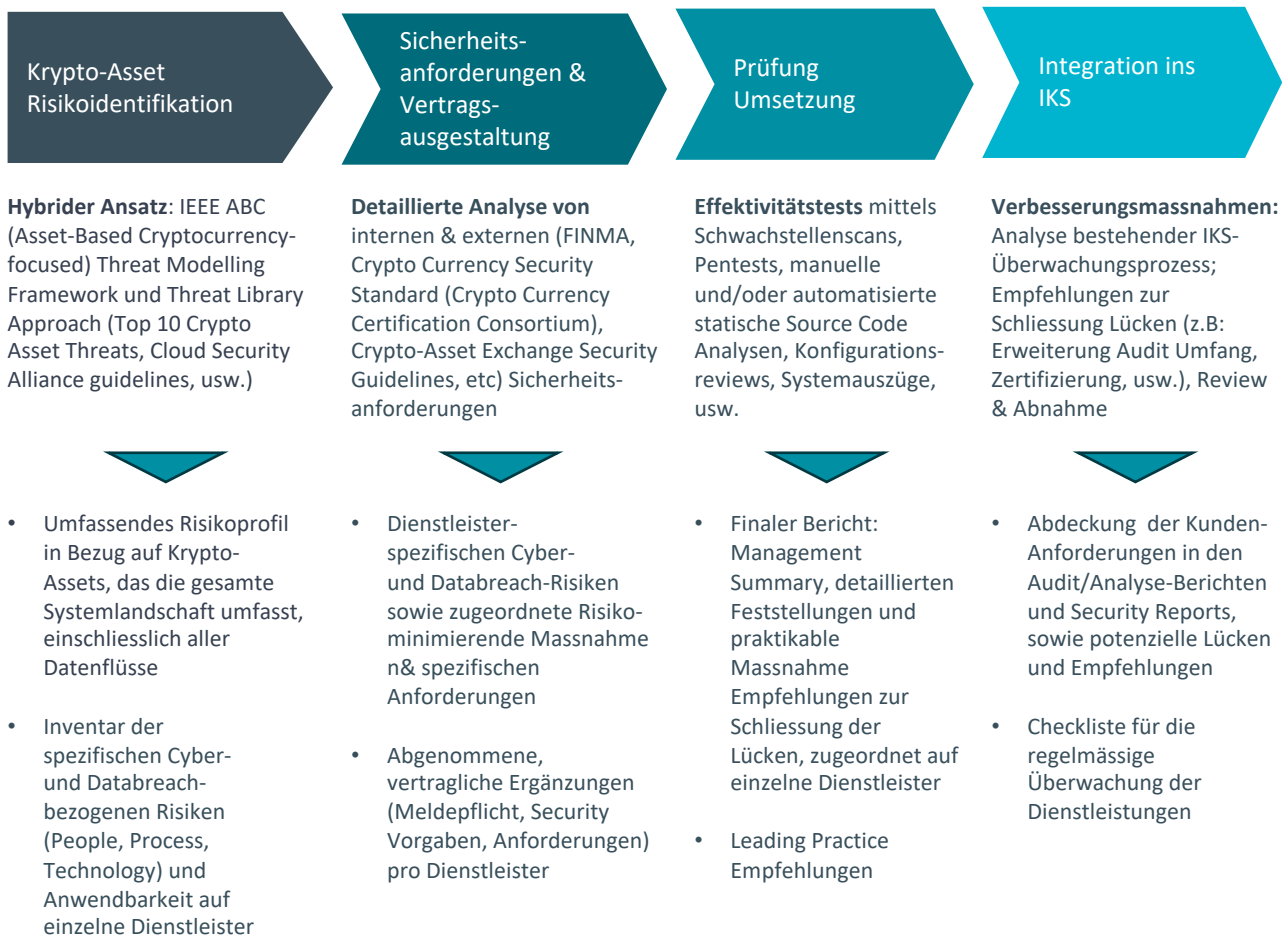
Krypto-Asset Risikoidentifikation

Hybrider Ansatz: IEEE ABC (Asset-Based Cryptocurrency-focused) Threat Modelling Framework und Threat Library Approach (Top 10 Crypto Asset Threats, Cloud Security Alliance guidelines, usw.)

• Umfassendes Risikoprofil in Bezug auf Krypto-Assets, das die gesamte Systemlandschaft umfasst, einschliesslich aller Datenflüsse

• Inventar der spezifischen Cyber- und Databreach-bezogenen Risiken (People, Process, Technology) und Anwendbarkeit auf einzelne Dienstleister

Sicherheitsanforderungen & Vertragsausgestaltung

Detaillierte Analyse von internen & externen (FINMA, Crypto Currency Security Standard (Crypto Currency Certification Consortium), Crypto-Asset Exchange Security Guidelines, etc) Sicherheitsanforderungen

• Dienstleister-spezifischen Cyber- und Databreach-Risiken sowie zugeordnete Risiko-minimierende Massnahme n& spezifischen Anforderungen

• Abgenommene, vertragliche Ergänzungen (Meldepflicht, Security Vorgaben, Anforderungen) pro Dienstleister

Prüfung Umsetzung

Effektivitätstests mittels Schwachstellenscans, Pentests, manuelle und/oder automatisierte statische Source Code Analysen, Konfigurationsreviews, Systemauszüge, usw.

• Finaler Bericht: Management Summary, detaillierten Feststellungen und praktikable Massnahme Empfehlungen zur Schliessung der Lücken, zugeordnet auf einzelne Dienstleister

• Leading Practice Empfehlungen

Integration ins IKS

Verbesserungsmassnahmen: Analyse bestehender IKS-Überwachungsprozess; Empfehlungen zur Schliessung Lücken (z.B: Erweiterung Audit Umfang, Zertifizierung, usw.), Review & Abnahme

• Abdeckung der Kunden-Anforderungen in den Audit/Analyse-Berichten und Security Reports, sowie potenzielle Lücken und Empfehlungen

• Checkliste für die regelmässige Überwachung der Dienstleistungen